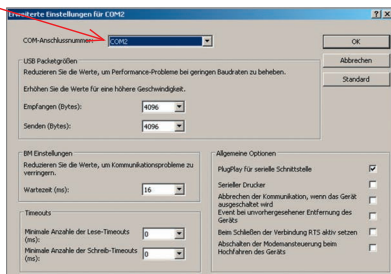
Erweiterte Einstellungen für COM2

COM-Anschlussnummer: COM2

OK

Abbrechen

Standard

USB Paketgrößen

Reduzieren Sie die Werte, um Performance-Probleme bei geringen Baudraten zu beheben.

Erhöhen Sie die Werte für eine höhere Geschwindigkeit.

Empfangen (Bytes): 4096

Senden (Bytes): 4096

BM Einstellungen

Reduzieren Sie die Werte, um Kommunikationsprobleme zu verringern.

Wartezeit (ms): 16

Timeouts

Minimale Anzahle der Lese-Timeouts (ms): 0

Minimale Anzahle der Schreib-Timeouts (ms): 0

Allgemeine Optionen

PlugPlay für serielle Schnittstelle

Serieller Drucker

Abbrechen der Kommunikation, wenn das Gerät ausgeschaltet wird

Event bei unvorhergesehener Entfernung des Geräts

Beim Schließen der Verbindung RTS aktiv setzen

Abschalten der Modemsteuerung beim Hochfahren des Geräts